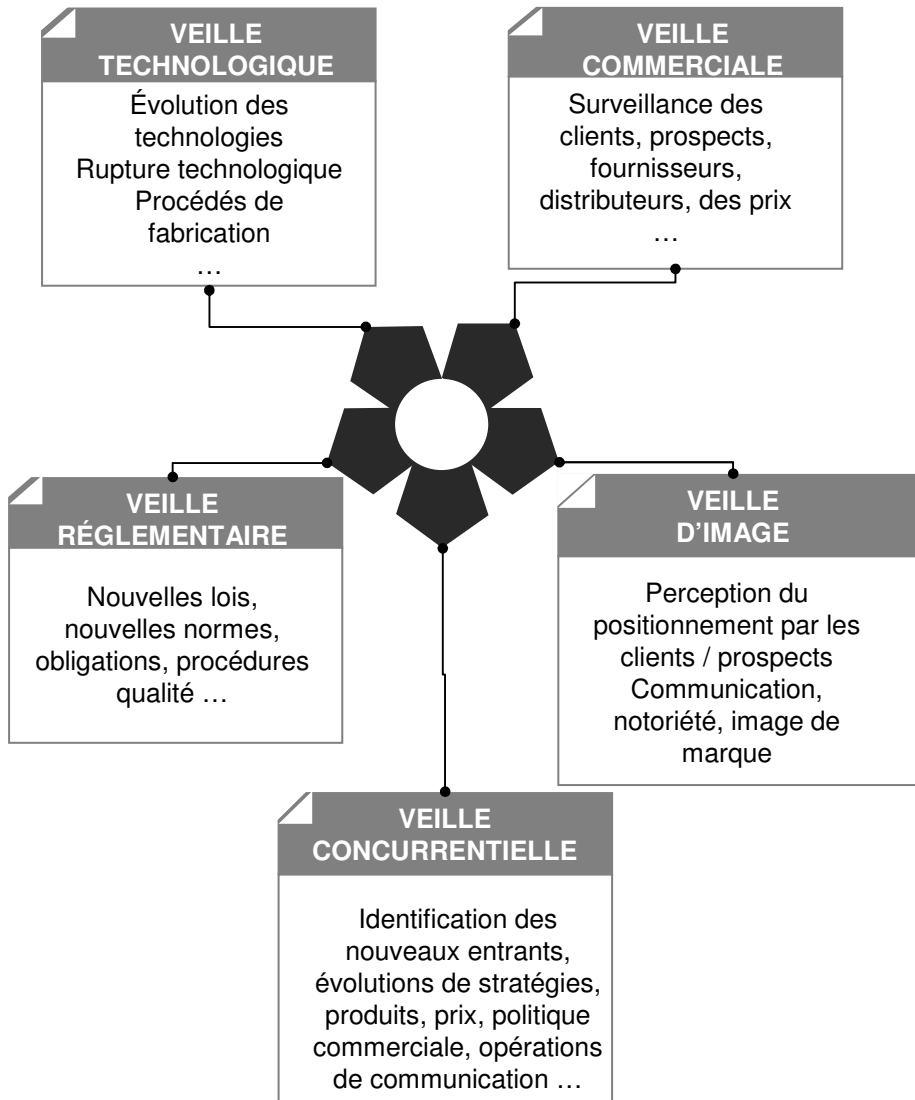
VEILLE TECHNOLOGIQUE

Évolution des technologies
Rupture technologique
Procédés de fabrication
…

VEILLE COMMERCIALE

Surveillance des clients, prospects, fournisseurs, distributeurs, des prix
…

VEILLE RÉGLEMENTAIRE

Nouvelles lois, nouvelles normes, obligations, procédures qualité …

VEILLE D'IMAGE

Perception du positionnement par les clients / prospects
Communication, notoriété, image de marque

VEILLE CONCURRENTIELLE

Identification des nouveaux entrants, évolutions de stratégies, produits, prix, politique commerciale, opérations de communication …